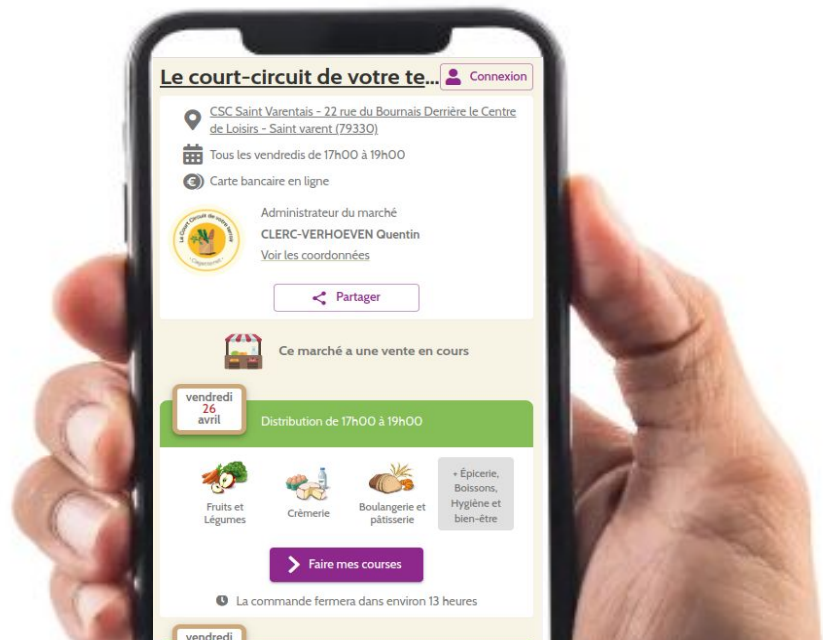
Le court-circuit de votre te...

Connexion

CSC Saint Varentais - 22 rue du Bournais Derrière le Centre de Loisirs - Saint varent (79330)

Tous les vendredis de 17h00 à 19h00

Carte bancaire en ligne

Administrateur du marché

CLERC-VERHOEVEN Quentin

Voir les coordonnées

Partager

Ce marché a une vente en cours

vendredi 26 avril

Distribution de 17h00 à 19h00

Fruits et Légumes

Crèmerie

Boulangerie et pâtisserie

+ Épicerie, Boissons, Hygiène et bien-être

Faire mes courses

La commande fermera dans environ 13 heures

vendredi